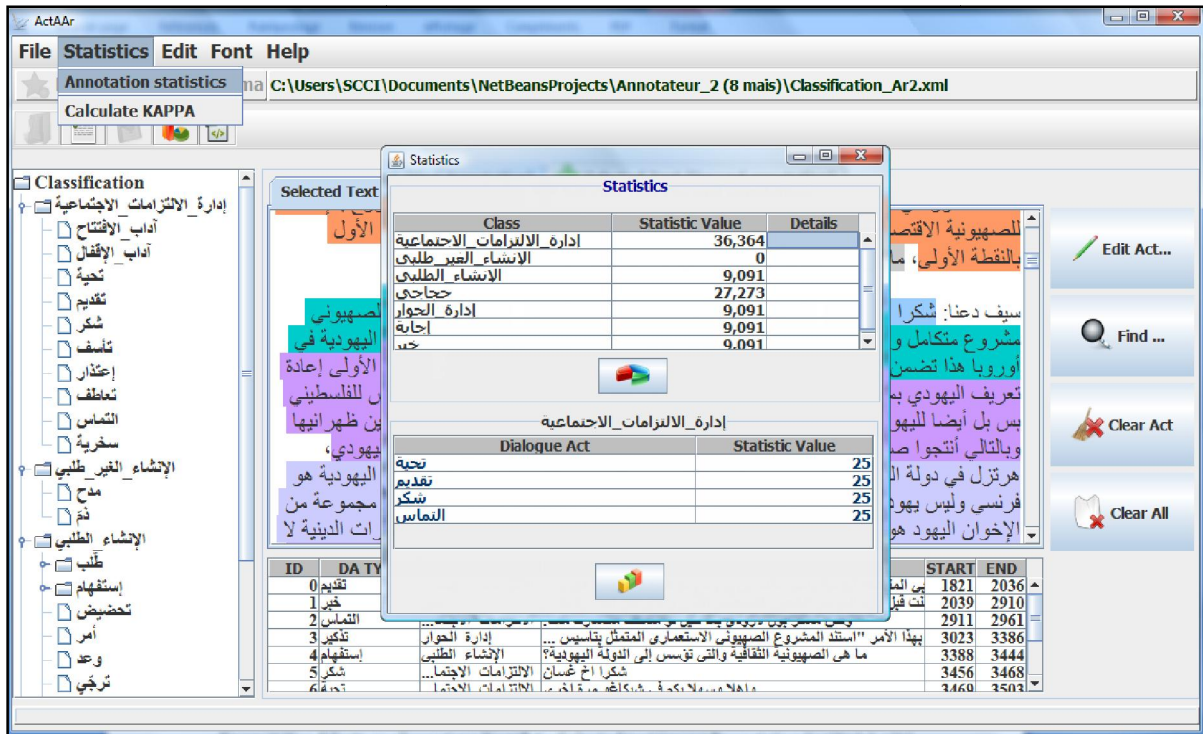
ActAAr

File Statistics Edit Font Help

Annotation statistics
Calculate KAPPA

ma C:\Users\SCCI\Documents\NetBeansProjects\Annotateur_2 (8 mais)\Classification_Ar2.xml

Classification
إدارة_الالتزامات_الاجتماعية
آداب_الافتتاح
آداب_الإقفال
تحية
تقديم
شكر
تأسف
إعتذار
تعاطف
التماس
سخرية
الإنشاء_الغير_طلبي
مدح
ذم
الإنشاء_الطلبي
طلب
إستفهام
تحضيض
أمر
وعد
ترجي

Selected Text

Statistics

Statistics

| Class | Statistic Value | Details |
|---|---|---|
| إدارة_الالتزامات_الاجتماعية | 36,364 | |
| الإنشاء_الغير_طلبي | 0 | |
| الإنشاء_الطلبي | 9,091 | |
| حجاجي | 27,273 | |
| إدارة_الحوار | 9,091 | |
| إجابة | 9,091 | |
| خبر | 9,091 | |

إدارة_الالتزامات_الاجتماعية

| Dialoque Act | Statistic Value |
|---|---|
| تحية | 25 |
| تقديم | 25 |
| شكر | 25 |
| التماس | 25 |

للصهيونية الاقتص
الأول
بالنقطة الأولى، ما
سيف دعنا: شكرا
مشروع متكامل و
أوروبا هذا تضمن
تعريف اليهودي
بس بل أيضا لليهو
وبالتالي أنتجوا
هرتزل في دولة ال
فرنسي وليس يهو
الإخوان اليهود هو
الصهيوني
اليهودية في
الأولى إعادة
للفلسطيني
ين ظهرانيها
يهودي،
اليهودية هو
مجموعة من
رات الدينية لا

Edit Act...
Find ...
Clear Act
Clear All

| ID | DA TY | | | START | END |
|---|---|---|---|---|---|
| 0 | تقديم | | | 1821 | 2036 |
| 1 | خبر | | | 2039 | 2910 |
| 2 | التماس | | | 2911 | 2961 |
| 3 | تذكير | إدارة الحوار | بهذا الأمر "استند المشروع الصهيوني الاستعماري المتمثل بتاسيس ... | 3023 | 3386 |
| 4 | إستفهام | الإنشاء الطلبي | ما هى الصهيونية الثقافية والتى تؤسس إلى الدولة اليهودية؟ | 3388 | 3444 |
| 5 | شكر | الالتزامات_الاجتما... | شكرا اخ غسان | 3456 | 3468 |
| 6 | تحية | الالتزامات_الاجتما... | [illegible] | 3469 | 3503 |